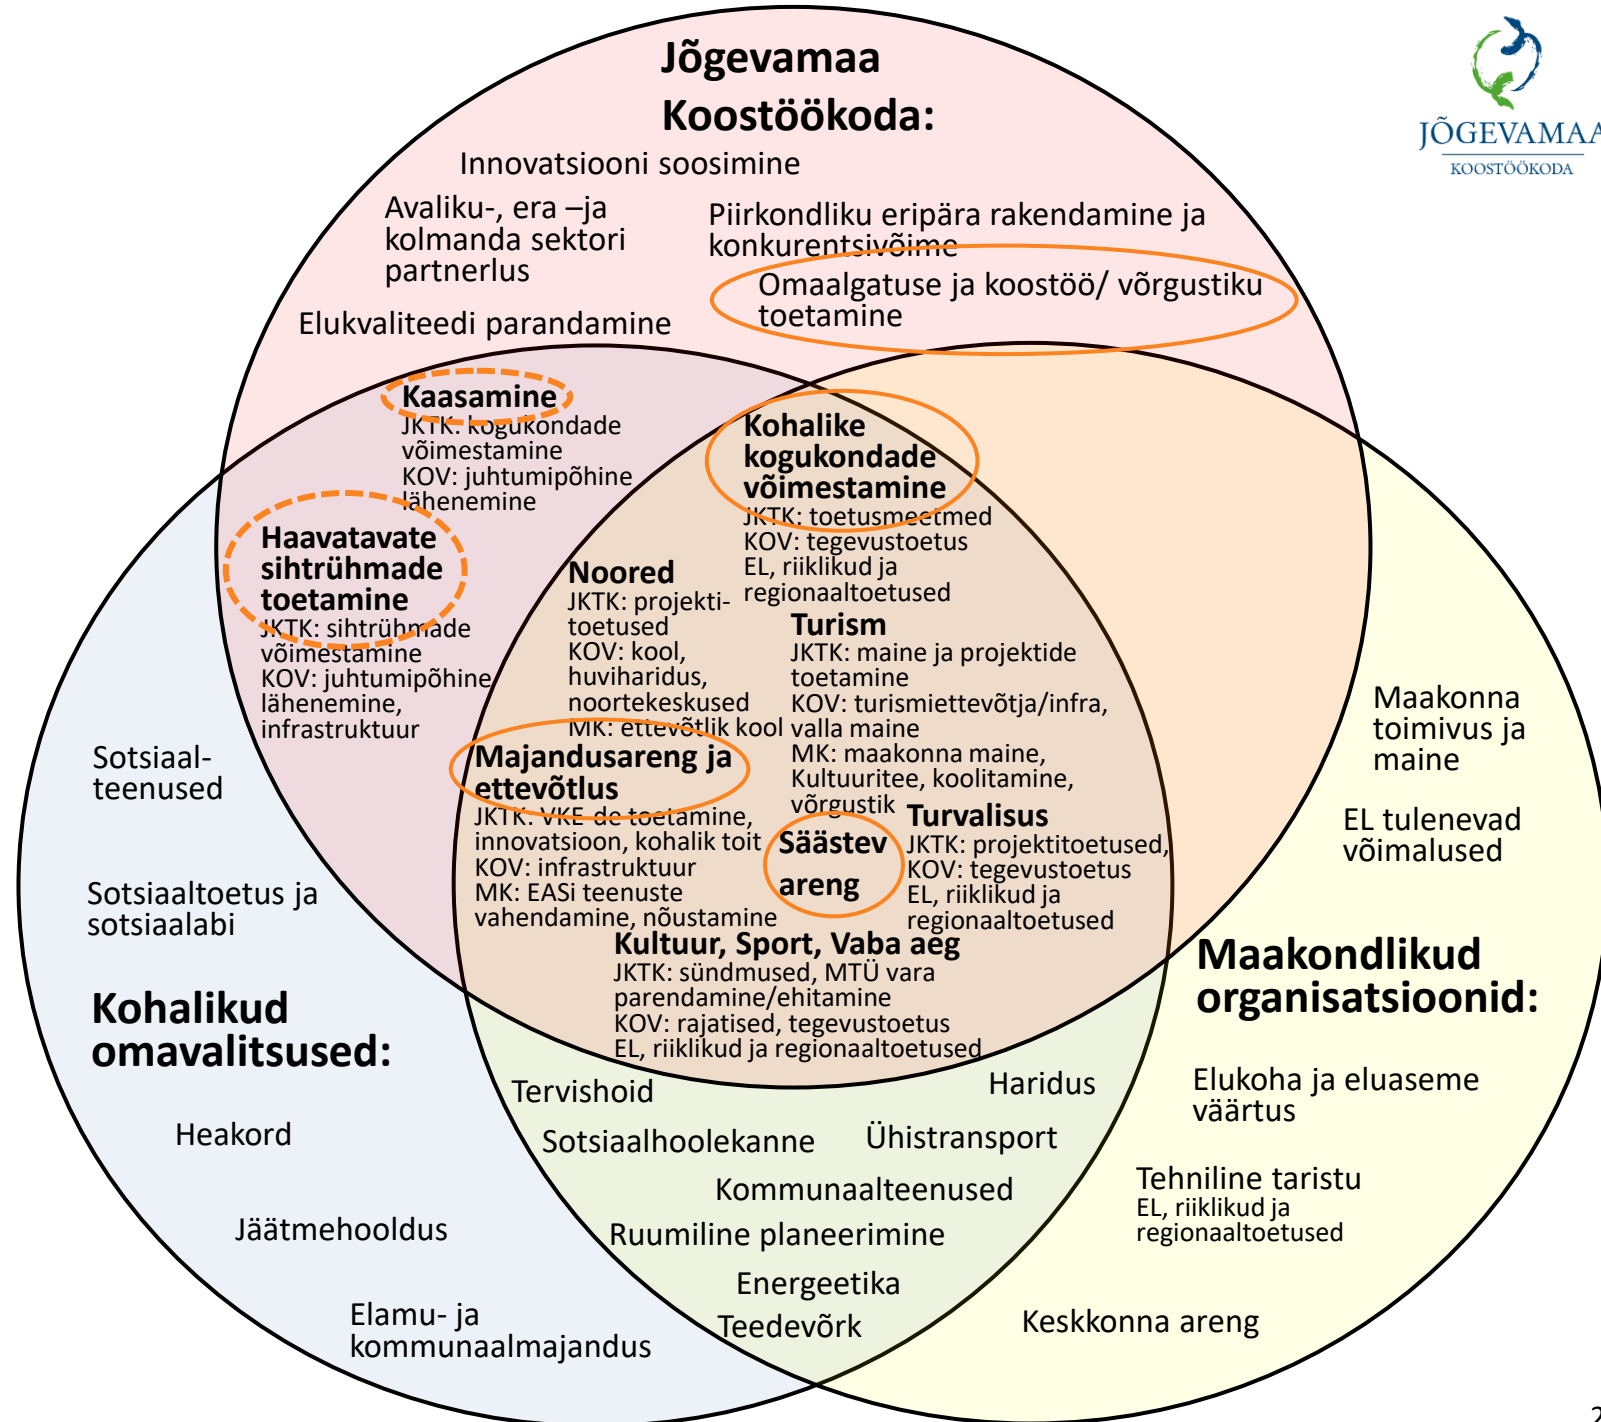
Jõgevamaa Koostöökoda:

Innovatsiooni soosimine

Avaliku-, era –ja kolmanda sektori partnerlus

Piirkondliku eripära rakendamine ja konkurentsivõime

Omaalgatuse ja koostöö/ võrgustiku toetamine

Elukvaliteedi parandamine

JÕGEVAMAA KOOSTÖÖKODA

Kaasamine
JKTK: kogukondade võimestamine
KOV: juhtumipõhine lähenemine

Kohalike kogukondade võimestamine
JKTK: toetusmeetmed
KOV: tegevustoetus
EL, riiklikud ja regionaaltoetused

Haavatavate sihtrühmade toetamine
JKTK: sihtrühmade võimestamine
KOV: juhtumipõhine lähenemine, infrastruktuur

Noored
JKTK: projekti-toetused
KOV: kool, huviharidus, noortekeskused
MK: ettevõtlik kool

Turism
JKTK: maine ja projektide toetamine
KOV: turismiettevõtja/infra, valla maine
MK: maakonna maine, Kultuuritee, koolitamine, võrgustik

Majandusareng ja ettevõtlus
JKTK: VKE-de toetamine, innovatsioon, kohalik toit
KOV: infrastruktuur
MK: EASi teenuste vahendamine, nõustamine

Säästev areng

Turvalisus
JKTK: projektitoetused,
KOV: tegevustoetus
EL, riiklikud ja regionaaltoetused

Kultuur, Sport, Vaba aeg
JKTK: sündmused, MTÜ vara parendamine/ehitamine
KOV: rajatised, tegevustoetus
EL, riiklikud ja regionaaltoetused

Sotsiaal-teenused

Sotsiaaltoetus ja sotsiaalabi

Kohalikud omavalitsused:

Heakord

Jäätmehooldus

Elamu- ja kommunaalmajandus

Maakonna toimivus ja maine

EL tulenevad võimalused

Maakondlikud organisatsioonid:

Elukoha ja eluaseme väärtus

Tehniline taristu
EL, riiklikud ja regionaaltoetused

Keskkonna areng

Tervishoid

Haridus

Sotsiaalhoolekanne

Ühistransport

Kommunaalteenused

Ruumiline planeerimine

Energeetika

Teedevõrk